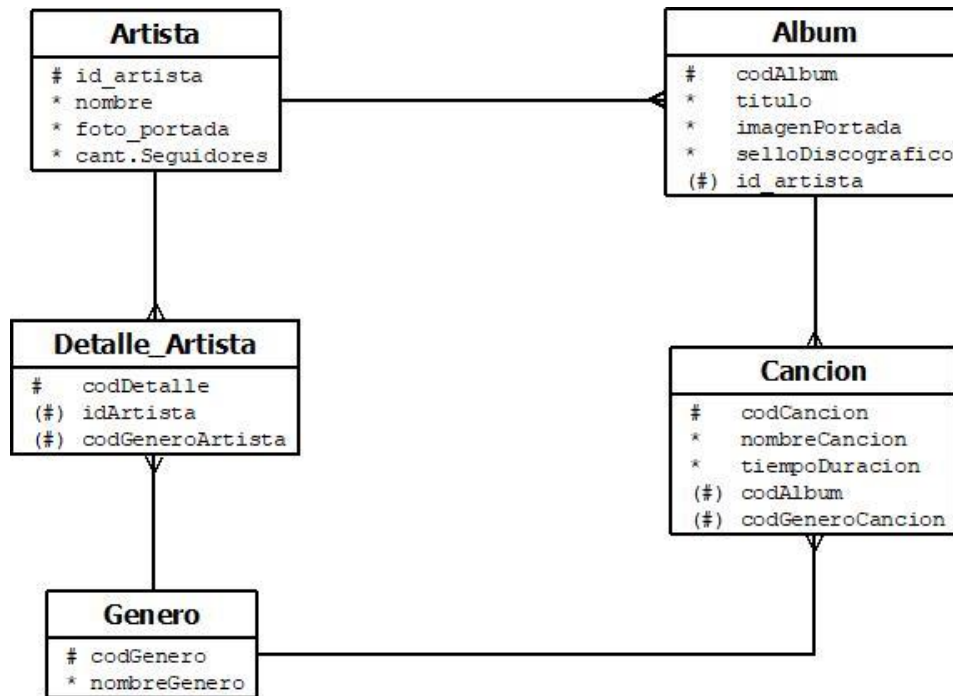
Artista
# id_artista
* nombre
* foto_portada
* cant.Seguidores

Album
# codAlbum
* titulo
* imagenPortada
* selloDiscografico
(#) id_artista

Detalle_Artista
# codDetalle
(#) idArtista
(#) codGeneroArtista

Cancion
# codCancion
* nombreCancion
* tiempoDuracion
(#) codAlbum
(#) codGeneroCancion

Genero
# codGenero
* nombreGenero